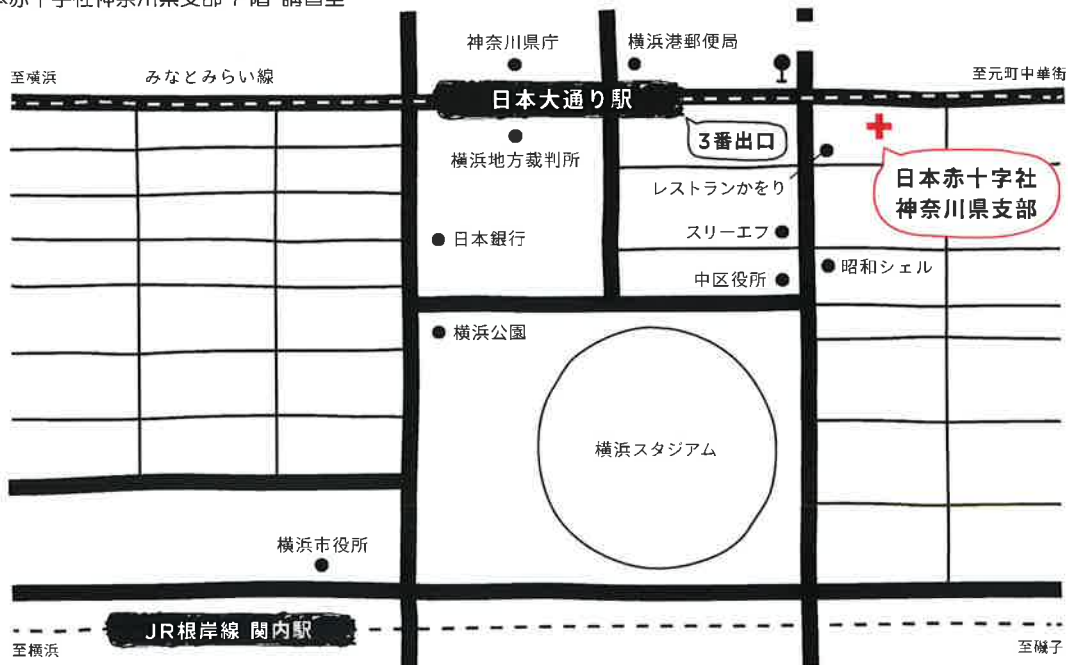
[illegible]赤十字社神奈川県支部 7 階 講習室

至横浜
みなとみらい線
神奈川県庁
横浜港郵便局
至元町中華街
日本大通り駅
3番出口
横浜地方裁判所
レストランかをり
日本赤十字社
神奈川県支部
日本銀行
スリーエフ
中区役所
昭和シェル
横浜公園
横浜スタジアム
横浜市役所
JR根岸線 関内駅
至横浜
至磯子